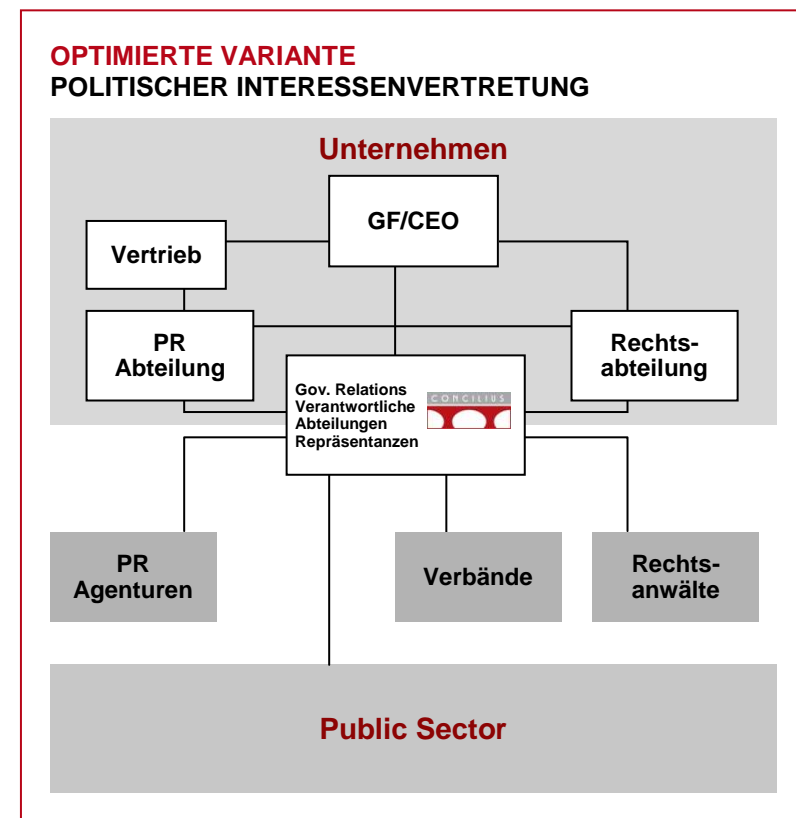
OPTIMIERTE VARIANTE
POLITISCHER INTERESSENVERTRETUNG

Unternehmen

GF/CEO

Vertrieb

PR Abteilung

Rechtsabteilung

Gov. Relations
Verantwortliche
Abteilungen
Repräsentanzen

CONCILIUS

PR Agenturen

Verbände

Rechtsanwälte

Public Sector